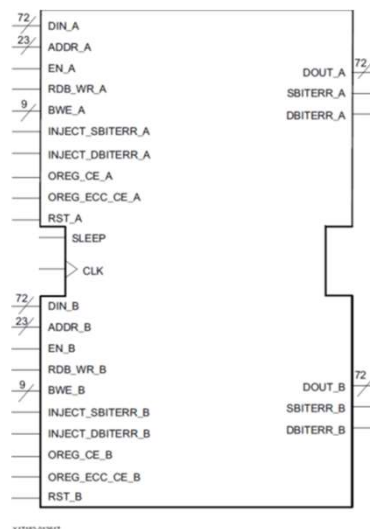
72
DIN_A
23
ADDR_A
EN_A
RDB_WR_A
9
BWE_A
INJECT_SBITERR_A
INJECT_DBITERR_A
OREG_CE_A
OREG_ECC_CE_A
RST_A
SLEEP
CLK
DOUT_A
72
SBITERR_A
DBITERR_A
72
DIN_B
23
ADDR_B
EN_B
RDB_WR_B
9
BWE_B
INJECT_SBITERR_B
INJECT_DBITERR_B
OREG_CE_B
OREG_ECC_CE_B
RST_B
DOUT_B
72
SBITERR_B
DBITERR_B
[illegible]